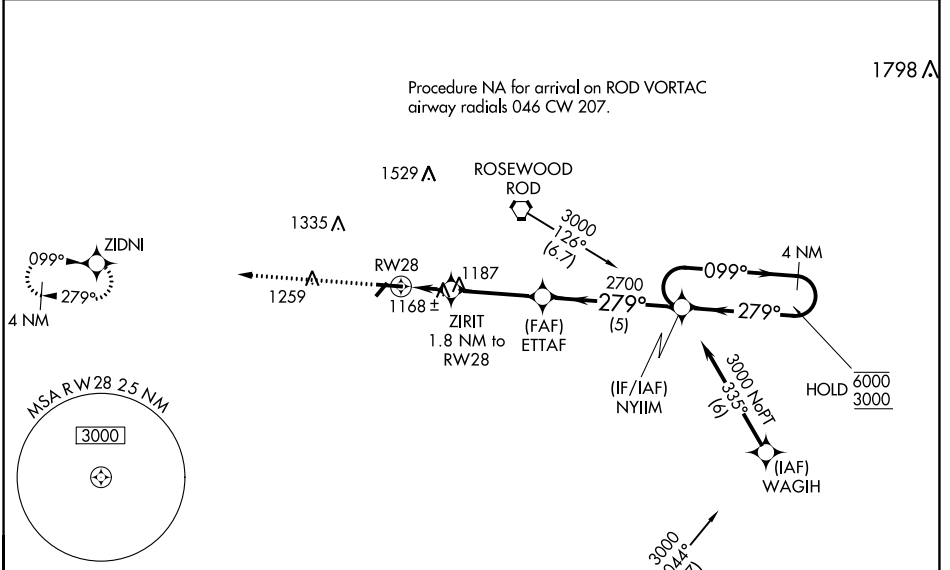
Procedure NA for arrival on ROD VORTAC airway radials 046 CW 207.

1798

1529

ROSEWOOD
ROD

1335

3000
126°
(6.7)

ZIDNI
099°
279°
4 NM

RW28
1187
1259
1168 ±

2700
279°
(5)

099°
4 NM
279°

ZIRIT
1.8 NM to
RW28

(FAF)
ETTAF

(IF/IAF)
NYIIM

3000 NoPT
335°
(6)

HOLD $\frac{\overline{6000}}{\underline{3000}}$

MSA RW28 25 NM
3000

(IAF)
WAGIH

3000
044°
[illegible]